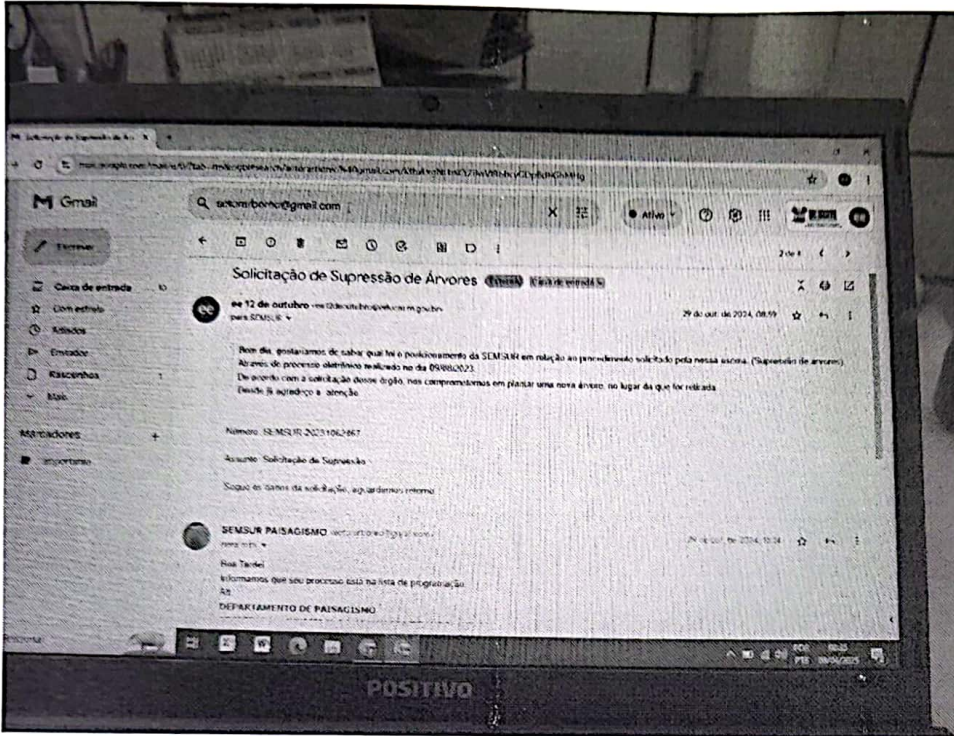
Solicitação de Supressão de Árvores x

Gmail

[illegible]@gmail.com

Ativo

Escrever

Caixa de entrada 10

Com estrela

Adiados

Enviados

Rascunhos 1

Mais

Marcadores +

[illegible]

2 de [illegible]

Solicitação de Supressão de Árvores Externo Caixa de entrada x

ee 12 de outubro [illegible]

para SEMSUR

29 de out. de 2024, 08:59

Bom dia, gostaríamos de saber qual foi o posicionamento da SEMSUR em relação ao procedimento solicitado pela nossa escola. (Supressão de árvores). Através de processo eletrônico realizado no dia 09/08/2023.
De acordo com a solicitação desse órgão, nos comprometemos em plantar uma nova árvore, no lugar da que for retirada.
Desde já agradeço a atenção.

Número: SEMSUR-2023108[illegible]

Assunto: Solicitação de Supressão

Segue os dados da solicitação, aguardamos retorno

SEMSUR PAISAGISMO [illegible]

para mim

29 de out. de 2024, 10:34

Boa Tarde!
Informamos que seu processo está na lista de programação.
At.
DEPARTAMENTO DE PAISAGISMO

Pesquisar

POR PTB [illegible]

POSITIVO